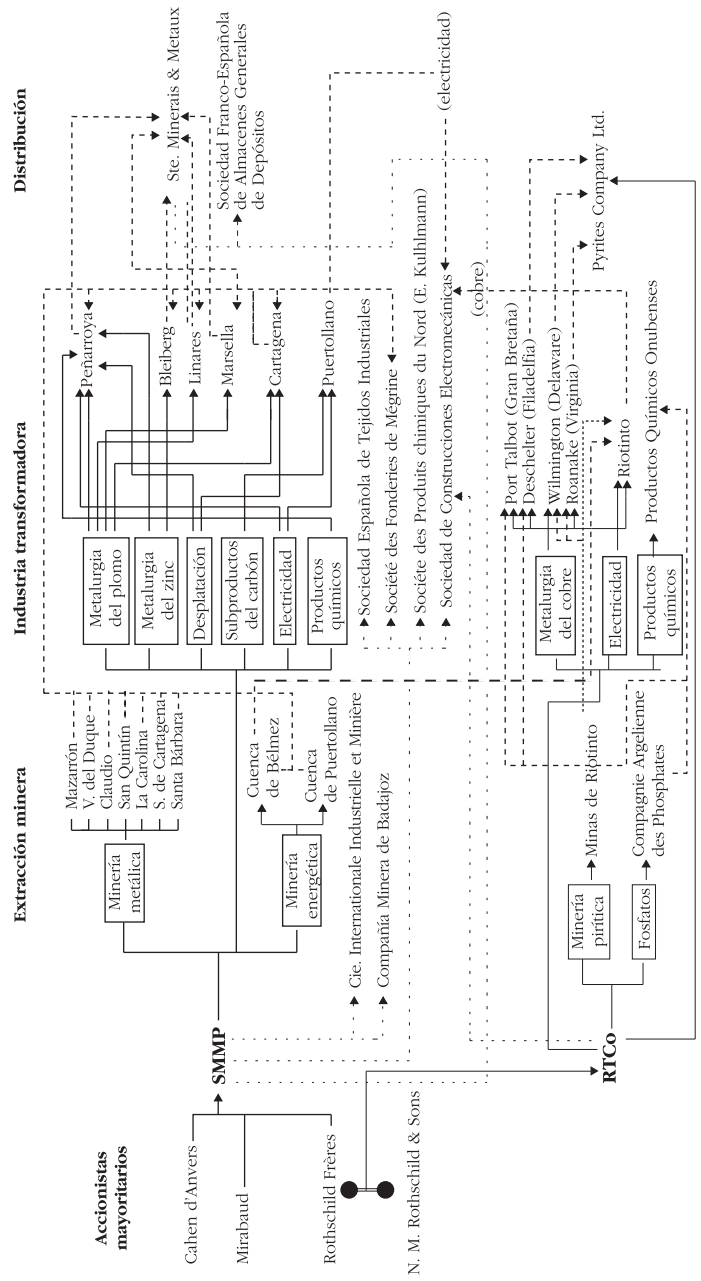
Accionistas mayoritarios

Extracción minera

Industria transformadora

Distribución

Cahen d'Anvers

Mirabaud

Rothschild Frères

N. M. Rothschild & Sons

SMMP

RTCo

Minería metálica

Mazarrón
V. del Duque
Claudio
San Quintín
La Carolina
S. de Cartagena
Santa Bárbara

Minería energética

Cuenca de Bélmez
Cuenca de Puertollano

Cie. Internationale Industrielle et Minière
Compañía Minera de Badajoz

Metalurgia del plomo
Metalurgia del zinc
Desplatación
Subproductos del carbón
Electricidad
Productos químicos

Peñarroya
Bleiberg
Linares
Marsella
Cartagena
Puertollano

Sociedad Española de Tejidos Industriales
Société des Fonderies de Mégrine
Société des Produits chimiques du Nord (E. Kuhlmann)
Sociedad de Construcciones Electromecánicas

(electricidad)
(cobre)

Ste. Minerais & Metaux
Sociedad Franco-Española de Almacenes Generales de Depósitos

Minería pirítica
Minas de Riotinto

Fosfatos
Compagnie Argelienne des Phosphates

Metalurgia del cobre
Electricidad
Productos químicos

Port Talbot (Gran Bretaña)
Deschelter (Filadelfia)
Wilmington (Delaware)
Roanake (Virginia)
Riotinto
Productos Químicos Onubenses

Pyrites Company Ltd.